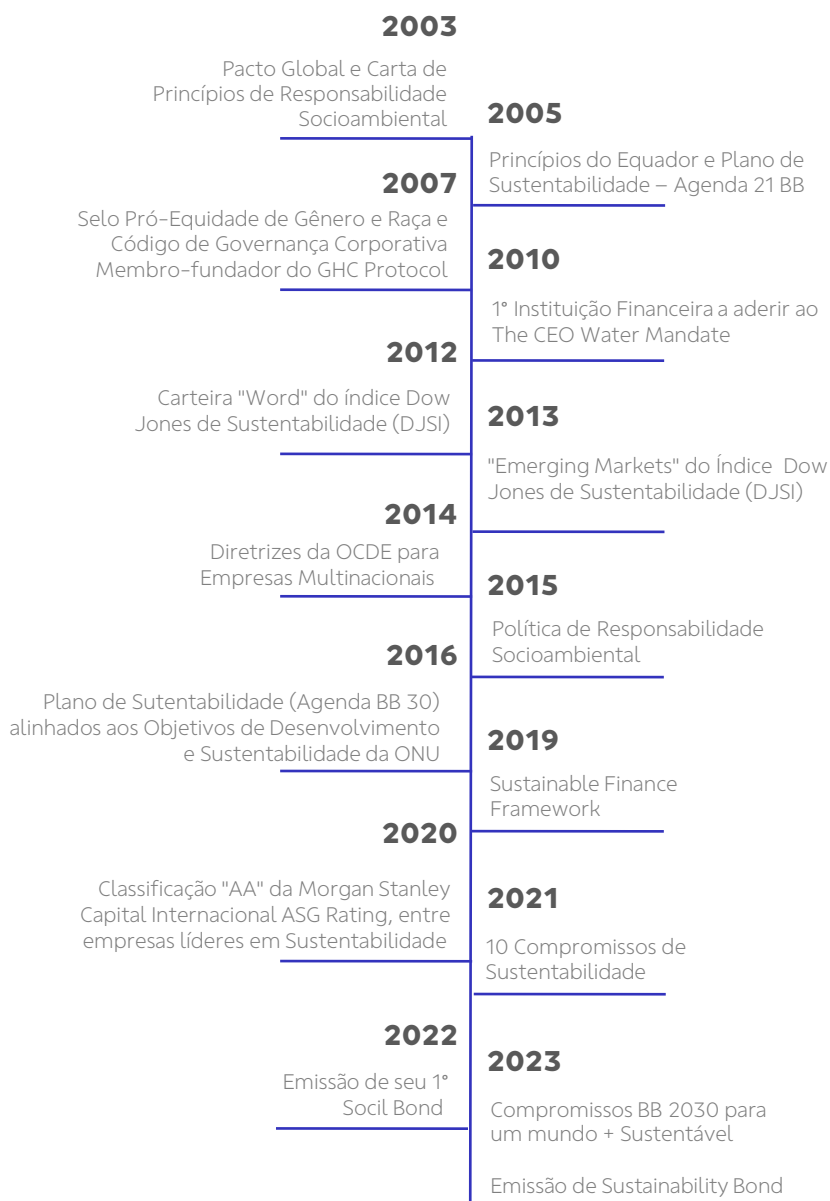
2003

Pacto Global e Carta de Princípios de Responsabilidade Socioambiental

2005

Princípios do Equador e Plano de Sustentabilidade – Agenda 21 BB

2007

Selo Pró-Equidade de Gênero e Raça e Código de Governança Corporativa Membro-fundador do GHC Protocol

2010

1° Instituição Financeira a aderir ao The CEO Water Mandate

2012

Carteira "Word" do índice Dow Jones de Sustentabilidade (DJSI)

2013

"Emerging Markets" do Índice Dow Jones de Sustentabilidade (DJSI)

2014

Diretrizes da OCDE para Empresas Multinacionais

2015

Política de Responsabilidade Socioambiental

2016

Plano de Sutentabilidade (Agenda BB 30) alinhados aos Objetivos de Desenvolvimento e Sustentabilidade da ONU

2019

Sustainable Finance Framework

2020

Classificação "AA" da Morgan Stanley Capital Internacional ASG Rating, entre empresas líderes em Sustentabilidade

2021

10 Compromissos de Sustentabilidade

2022

Emissão de seu 1° Socil Bond

2023

Compromissos BB 2030 para um mundo + Sustentável

Emissão de Sustainability Bond